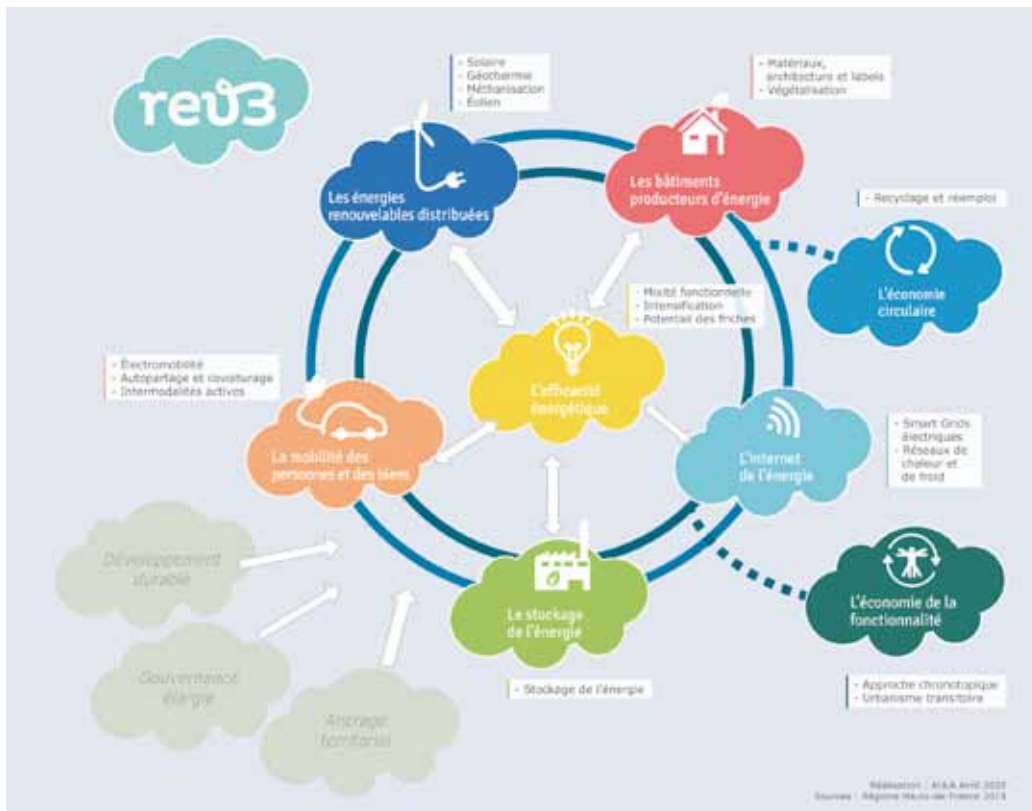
rev3

- Solaire
- Géothermie
- Méthanisation
- Éolien

Les énergies renouvelables distribuées

- Matériaux, architecture et labels
- Végétalisation

Les bâtiments producteurs d'énergie

- Recyclage et réemploi

L'économie circulaire

- Mixité fonctionnelle
- Intensification
- Potentiel des friches

L'efficacité énergétique

- Électromobilité
- Autopartage et covoiturage
- Intermodalités actives

La mobilité des personnes et des biens

- Smart Grids électriques
- Réseaux de chaleur et de froid

L'internet de l'énergie

Développement durable

Gouvernance énergie

Ancrage territorial

Le stockage de l'énergie

- Stockage de l'énergie

L'économie de la fonctionnalité

- Approche chronotopique
- Urbanisme transitoire

Réalisation : AULA Avril 2020
Sources : Région Hauts-de-France 2013